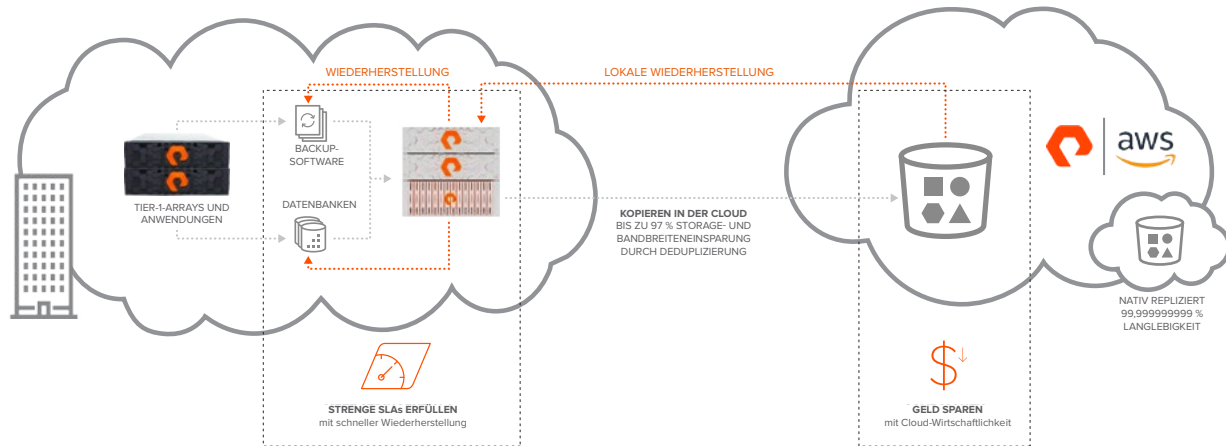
WIEDERHERSTELLUNG

LOKALE WIEDERHERSTELLUNG

aws

BACKUP-SOFTWARE

DATENBANKEN

TIER-1-ARRAYS UND ANWENDUNGEN

KOPIEREN IN DER CLOUD
BIS ZU 97 % STORAGE- UND BANDBREITENEINSPARUNG DURCH DEDUPLIZIERUNG

NATIV REPLIZIERT
99,999999999 %
LANGLEBIGKEIT

STRENGE SLAs ERFÜLLEN
mit schneller Wiederherstellung

GELD SPAREN
mit Cloud-Wirtschaftlichkeit